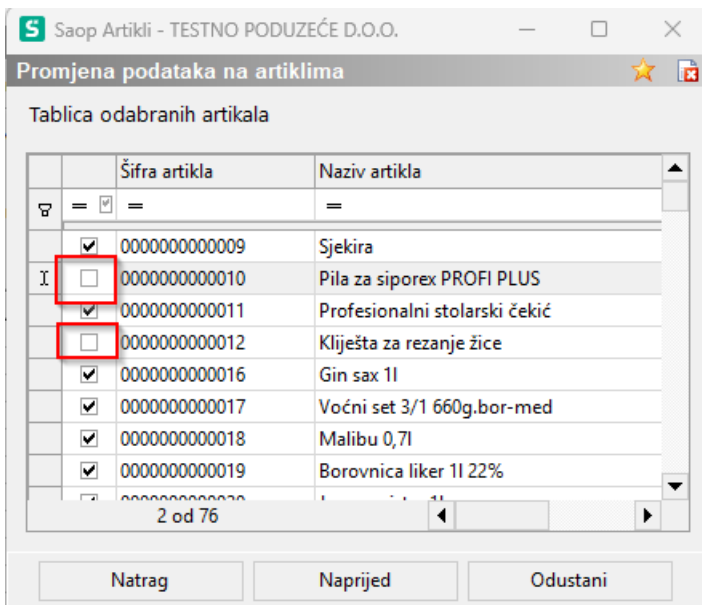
S Saop Artikli - TESTNO PODUZEĆE D.O.O.

Promjena podataka na artiklima

Tablica odabranih artikala

| | | Šifra artikla | Naziv artikla |
|---|---|---|---|
| | = | = | = |
| | ☑ | 0000000000009 | Sjekira |
| I | ☐ | 0000000000010 | Pila za siporex PROFI PLUS |
| | ☑ | 0000000000011 | Profesionalni stolarski čekić |
| | ☐ | 0000000000012 | Kliješta za rezanje žice |
| | ☑ | 0000000000016 | Gin sax 1l |
| | ☑ | 0000000000017 | Voćni set 3/1 660g.bor-med |
| | ☑ | 0000000000018 | Malibu 0,7l |
| | ☑ | 0000000000019 | Borovnica liker 1l 22% |
| | ☑ | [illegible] | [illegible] |

2 od 76

Natrag | Naprijed | Odustani